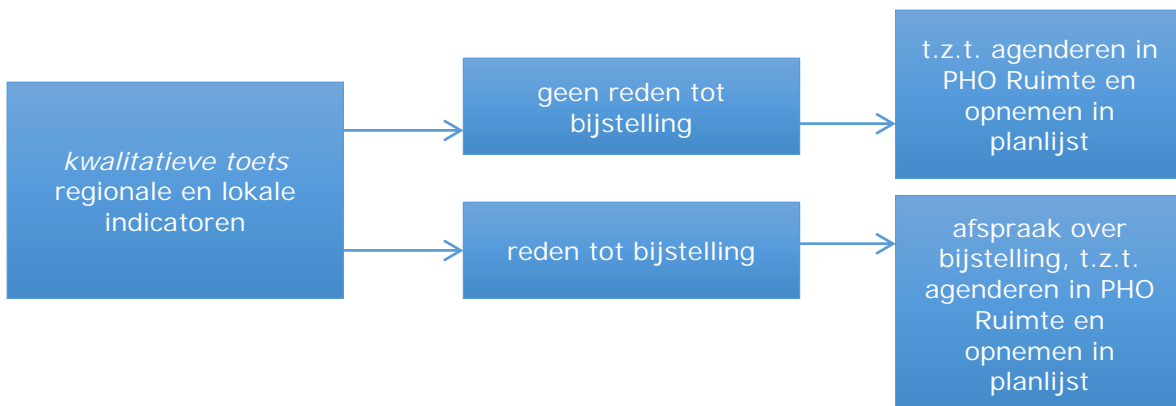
kwalitatieve toets regionale en lokale indicatoren

geen reden tot bijstelling

t.z.t. agenderen in PHO Ruimte en opnemen in planlijst

reden tot bijstelling

afspraak over bijstelling, t.z.t. agenderen in PHO Ruimte en opnemen in planlijst